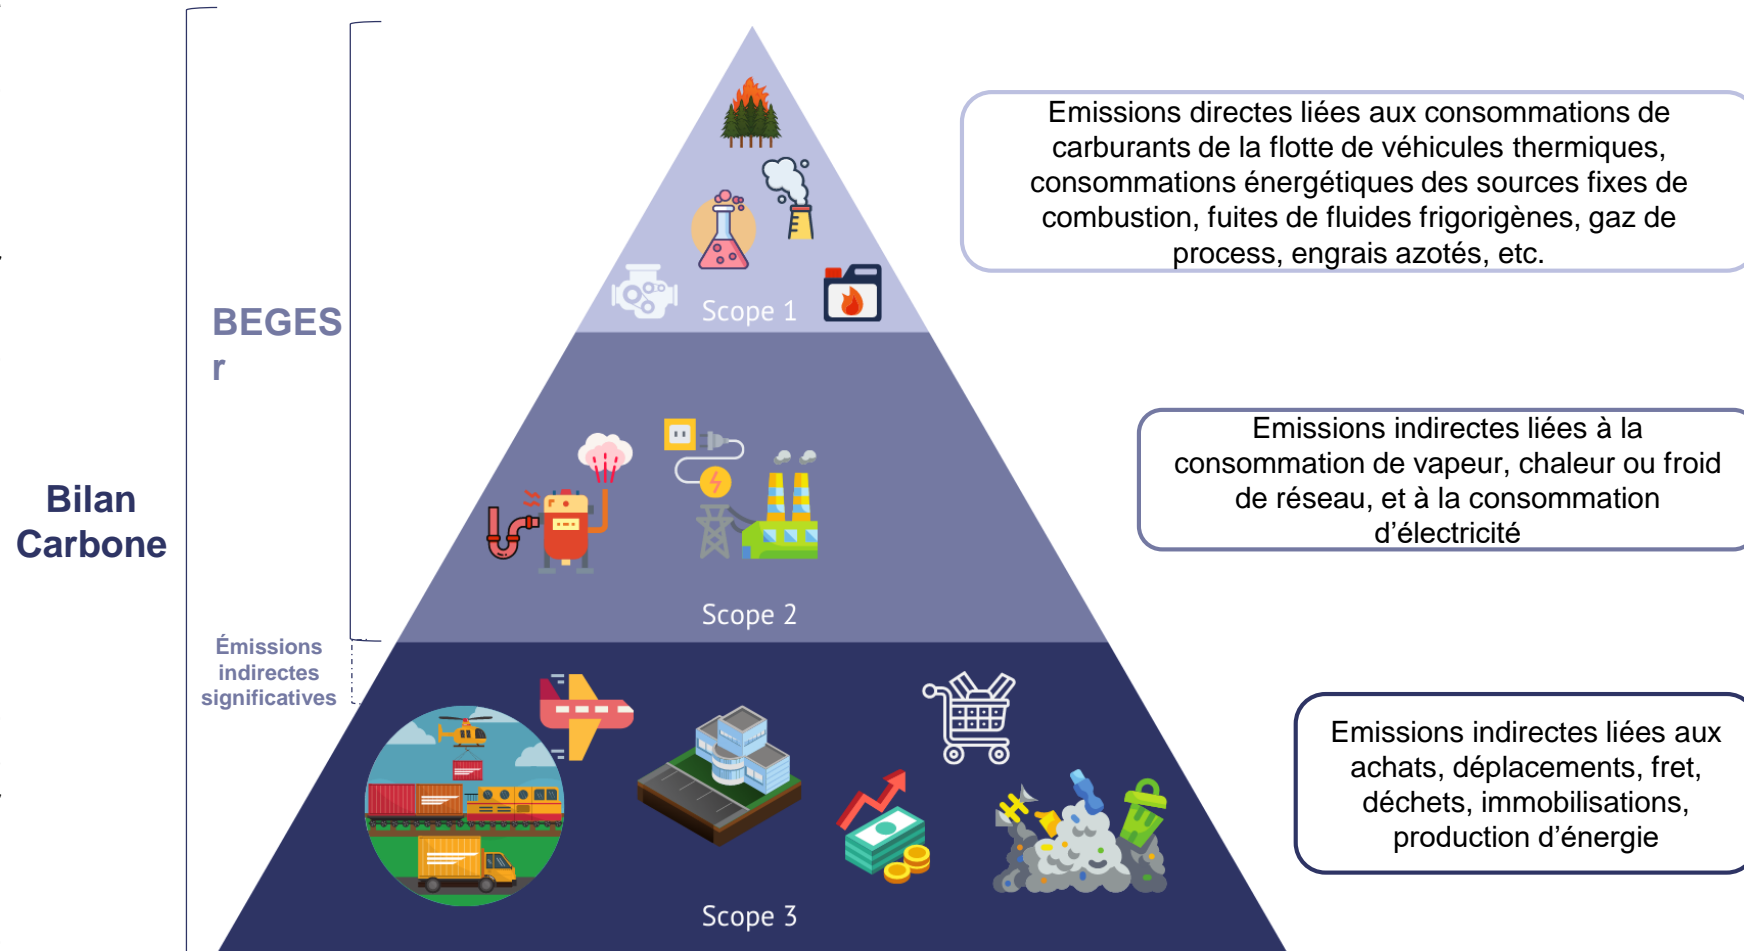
Bilan Carbone

BEGES r

Émissions indirectes significatives

Scope 1

Emissions directes liées aux consommations de carburants de la flotte de véhicules thermiques, consommations énergétiques des sources fixes de combustion, fuites de fluides frigorigènes, gaz de process, engrais azotés, etc.

Scope 2

Emissions indirectes liées à la consommation de vapeur, chaleur ou froid de réseau, et à la consommation d'électricité

Scope 3

Emissions indirectes liées aux achats, déplacements, fret, déchets, immobilisations, production d'énergie